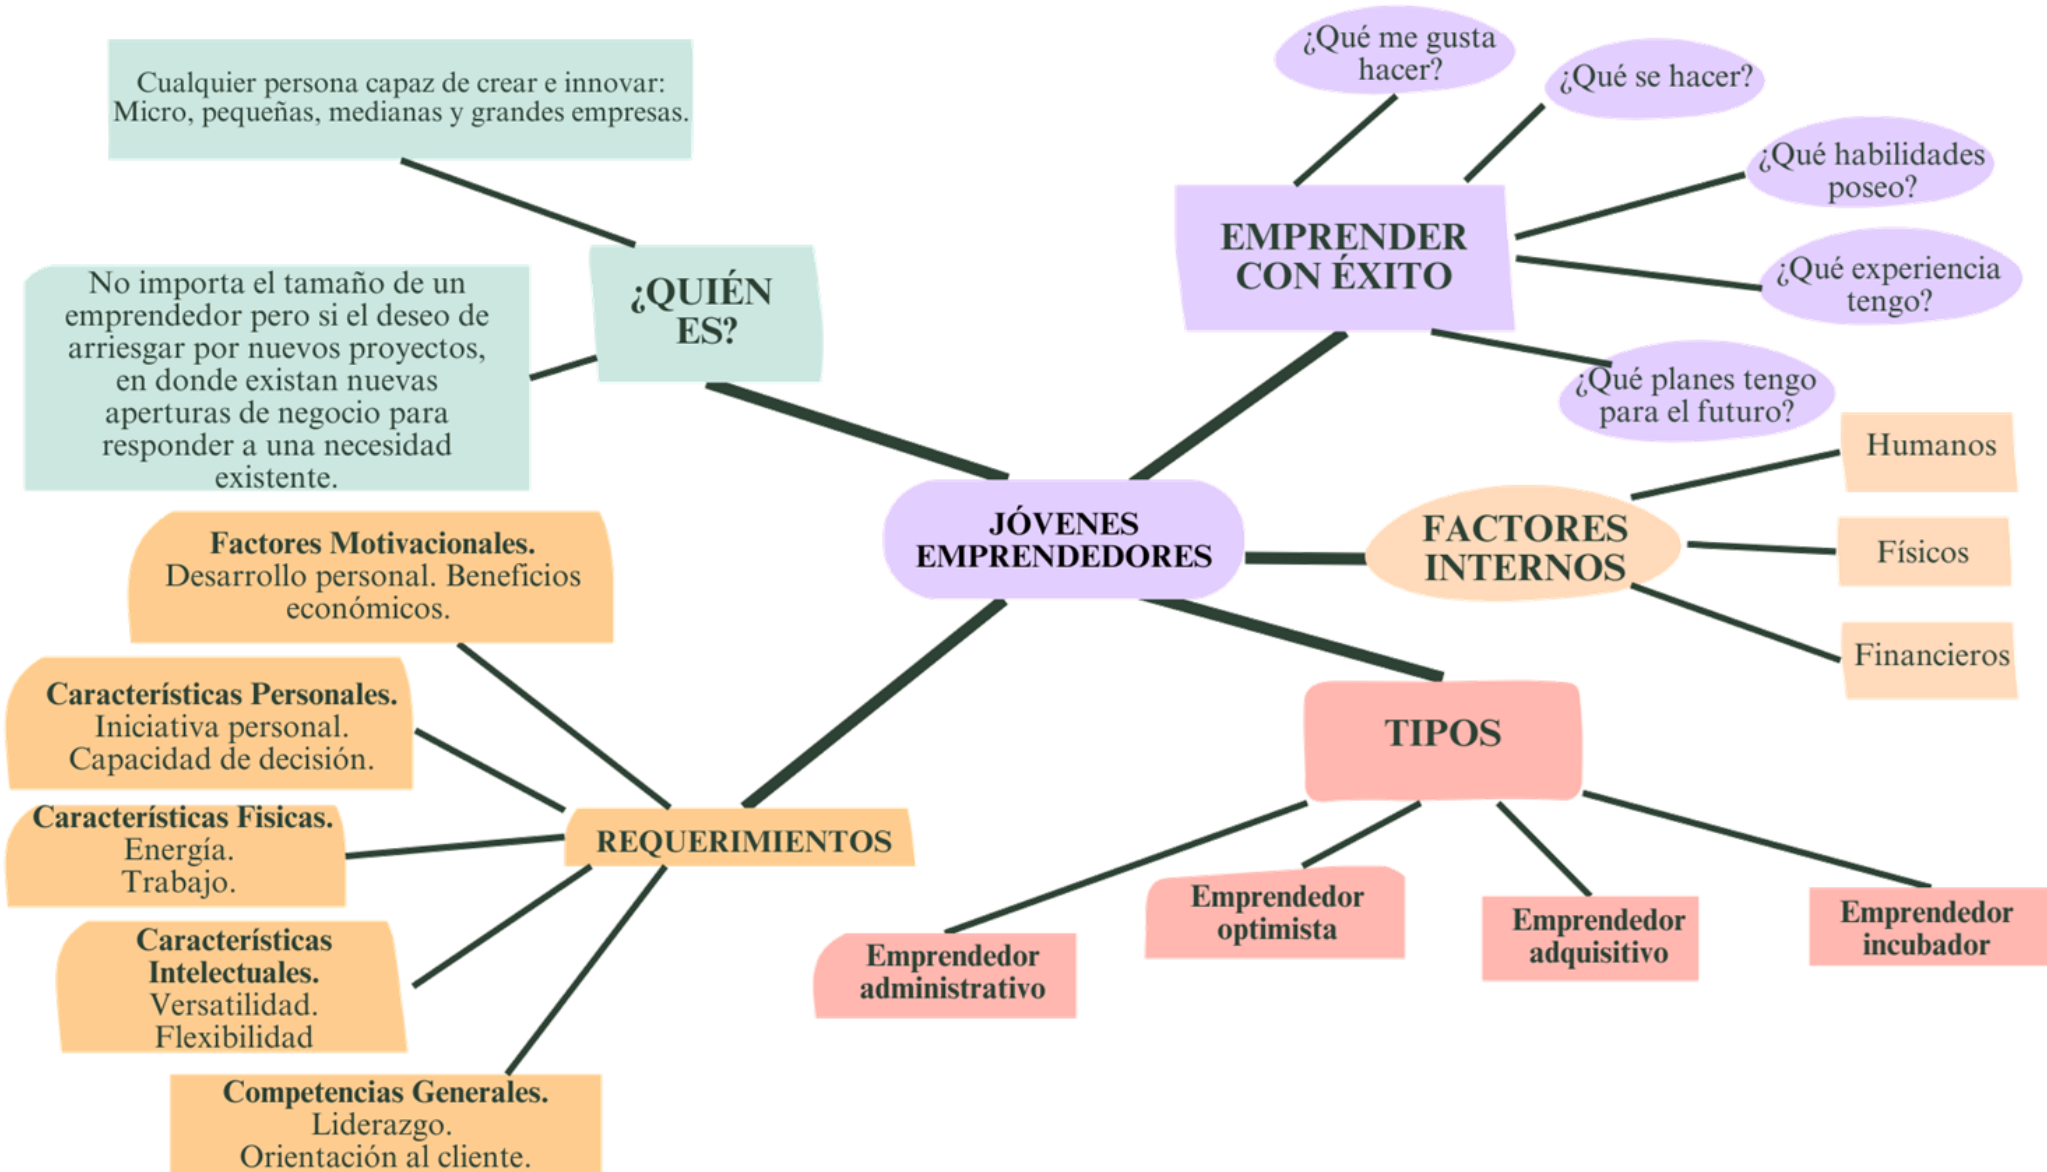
JÓVENES EMPRENDEDORES

¿QUIÉN ES?

Cualquier persona capaz de crear e innovar: Micro, pequeñas, medianas y grandes empresas.

No importa el tamaño de un emprendedor pero si el deseo de arriesgar por nuevos proyectos, en donde existan nuevas aperturas de negocio para responder a una necesidad existente.

EMPRENDER CON ÉXITO

¿Qué me gusta hacer?

¿Qué se hacer?

¿Qué habilidades poseo?

¿Qué experiencia tengo?

¿Qué planes tengo para el futuro?

FACTORES INTERNOS

Humanos

Físicos

Financieros

TIPOS

Emprendedor administrativo

Emprendedor optimista

Emprendedor adquisitivo

Emprendedor incubador

REQUERIMIENTOS

Factores Motivacionales. Desarrollo personal. Beneficios económicos.

Características Personales. Iniciativa personal. Capacidad de decisión.

Características Fisicas. Energía. Trabajo.

Características Intelectuales. Versatilidad. Flexibilidad

Competencias Generales. Liderazgo. Orientación al cliente.